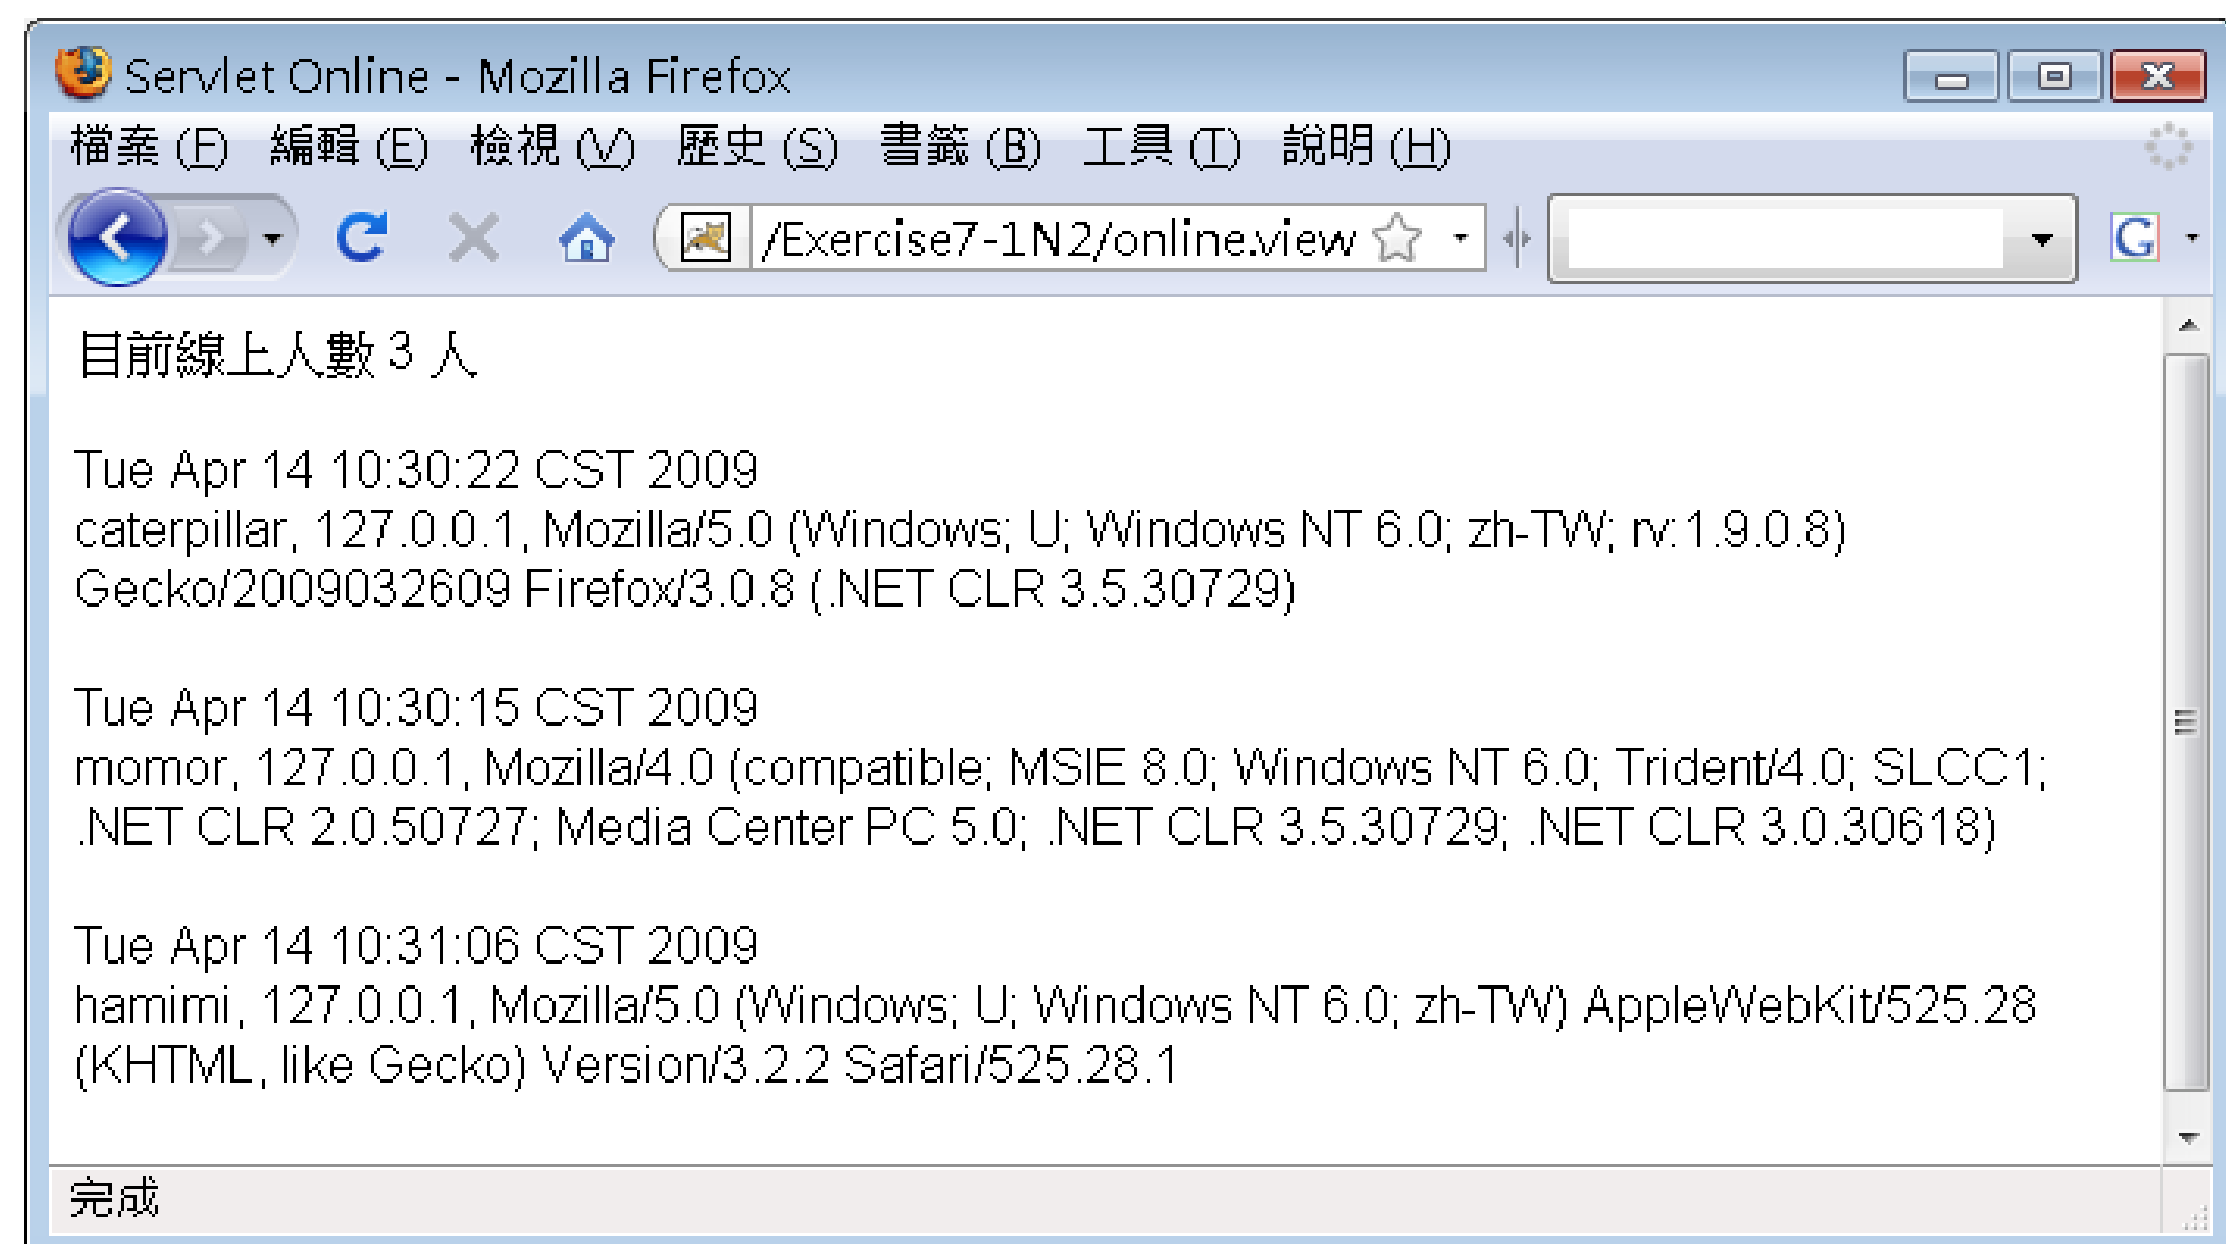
Servlet Online - Mozilla Firefox

檔案 (F) 編輯 (E) 檢視 (V) 歷史 (S) 書籤 (B) 工具 (T) 說明 (H)

/Exercise7-1N2/online.view

目前線上人數 3 人

Tue Apr 14 10:30:22 CST 2009
caterpillar, 127.0.0.1, Mozilla/5.0 (Windows; U; Windows NT 6.0; zh-TW; rv:1.9.0.8) Gecko/2009032609 Firefox/3.0.8 (.NET CLR 3.5.30729)

Tue Apr 14 10:30:15 CST 2009
momor, 127.0.0.1, Mozilla/4.0 (compatible; MSIE 8.0; Windows NT 6.0; Trident/4.0; SLCC1; .NET CLR 2.0.50727; Media Center PC 5.0; .NET CLR 3.5.30729; .NET CLR 3.0.30618)

Tue Apr 14 10:31:06 CST 2009
hamimi, 127.0.0.1, Mozilla/5.0 (Windows; U; Windows NT 6.0; zh-TW) AppleWebKit/525.28 (KHTML, like Gecko) Version/3.2.2 Safari/525.28.1

完成